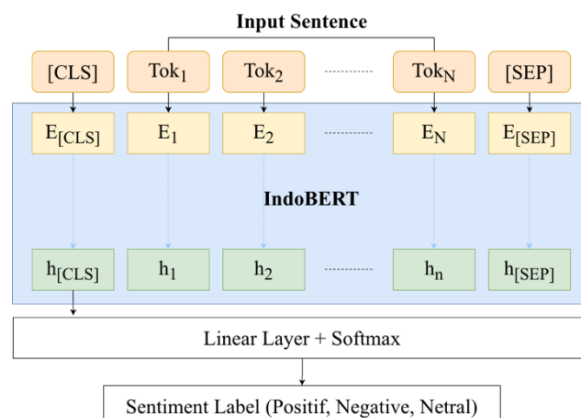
Input Sentence

[CLS] $Tok_1$ $Tok_2$ ........... $Tok_N$ [SEP]

$E_{[CLS]}$ $E_1$ $E_2$ ........... $E_N$ $E_{[SEP]}$

IndoBERT

$h_{[CLS]}$ $h_1$ $h_2$ ........... $h_n$ $h_{[SEP]}$

Linear Layer + Softmax

Sentiment Label (Positif, Negative, Netral)